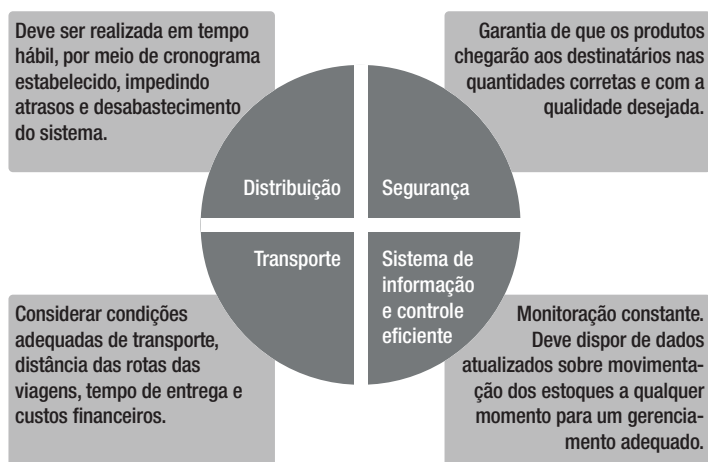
Deve ser realizada em tempo hábil, por meio de cronograma estabelecido, impedindo atrasos e desabastecimento do sistema.

Garantia de que os produtos chegarão aos destinatários nas quantidades corretas e com a qualidade desejada.

Distribuição

Segurança

Transporte

Sistema de informação e controle eficiente

Considerar condições adequadas de transporte, distância das rotas das viagens, tempo de entrega e custos financeiros.

Monitoração constante. Deve dispor de dados atualizados sobre movimentação dos estoques a qualquer momento para um gerenciamento adequado.